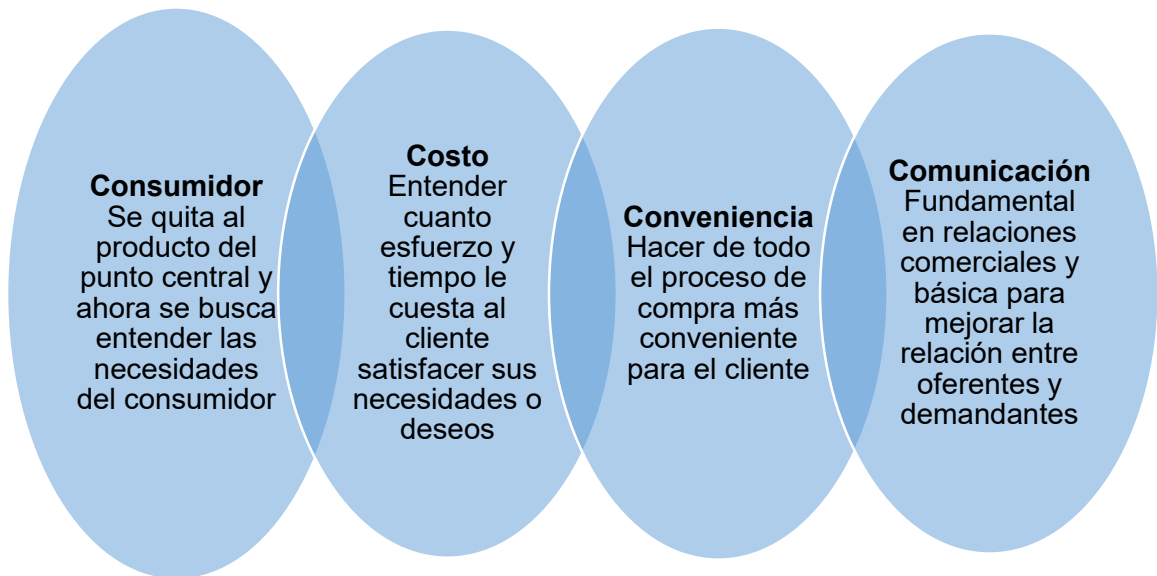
**Consumidor**
Se quita al producto del punto central y ahora se busca entender las necesidades del consumidor

**Costo**
Entender cuanto esfuerzo y tiempo le cuesta al cliente satisfacer sus necesidades o deseos

**Conveniencia**
Hacer de todo el proceso de compra más conveniente para el cliente

**Comunicación**
Fundamental en relaciones comerciales y básica para mejorar la relación entre oferentes y demandantes